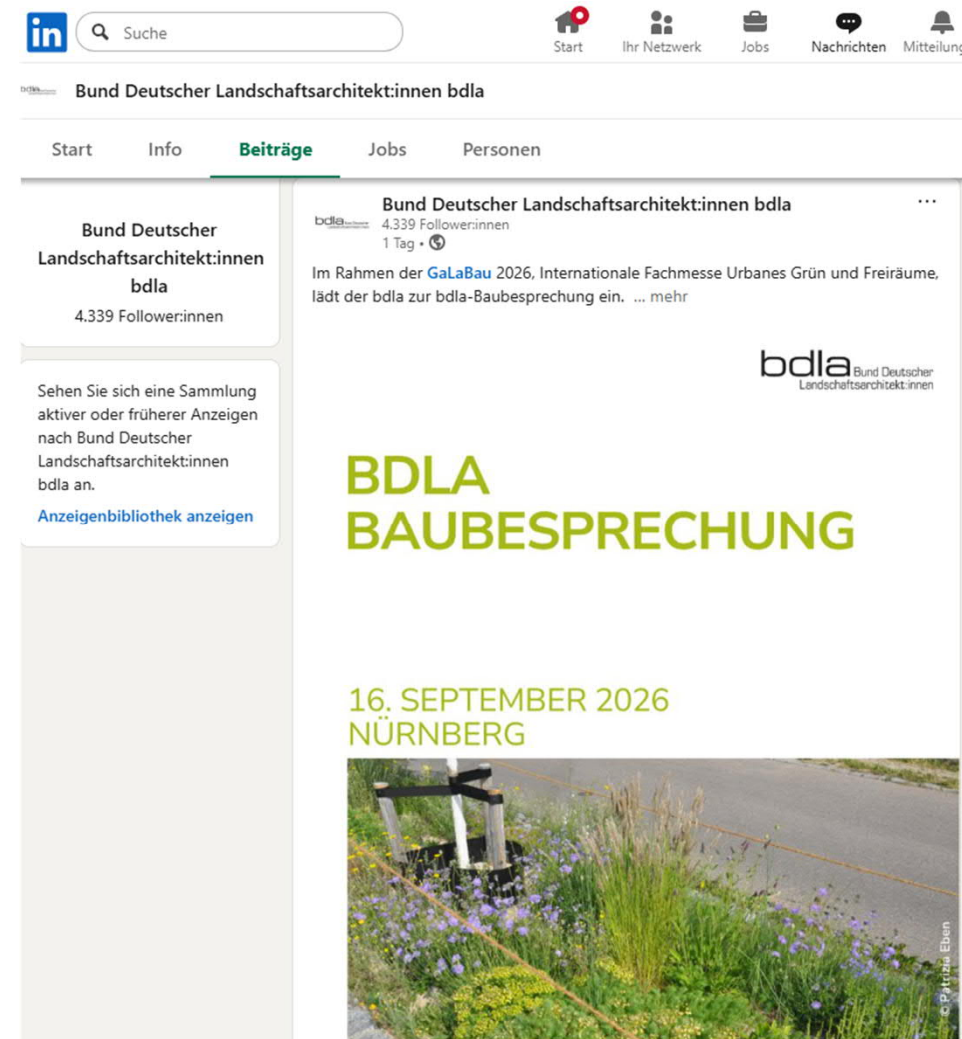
in Suche

Start Ihr Netzwerk Jobs Nachrichten Mitteilung

bdla Bund Deutscher Landschaftsarchitekt:innen bdla

Start Info Beiträge Jobs Personen

Bund Deutscher Landschaftsarchitekt:innen bdla
4.339 Follower:innen

Sehen Sie sich eine Sammlung aktiver oder früherer Anzeigen nach Bund Deutscher Landschaftsarchitekt:innen bdla an.

Anzeigenbibliothek anzeigen

bdla Bund Deutscher Landschaftsarchitekt:innen bdla
4.339 Follower:innen
1 Tag •

...

Im Rahmen der GaLaBau 2026, Internationale Fachmesse Urbanes Grün und Freiräume, lädt der bdla zur bdla-Baubesprechung ein. ... mehr

bdla Bund Deutscher Landschaftsarchitekt:innen

BDLA
BAUBESPRECHUNG

16. SEPTEMBER 2026
NÜRNBERG

© Patrizia Eben